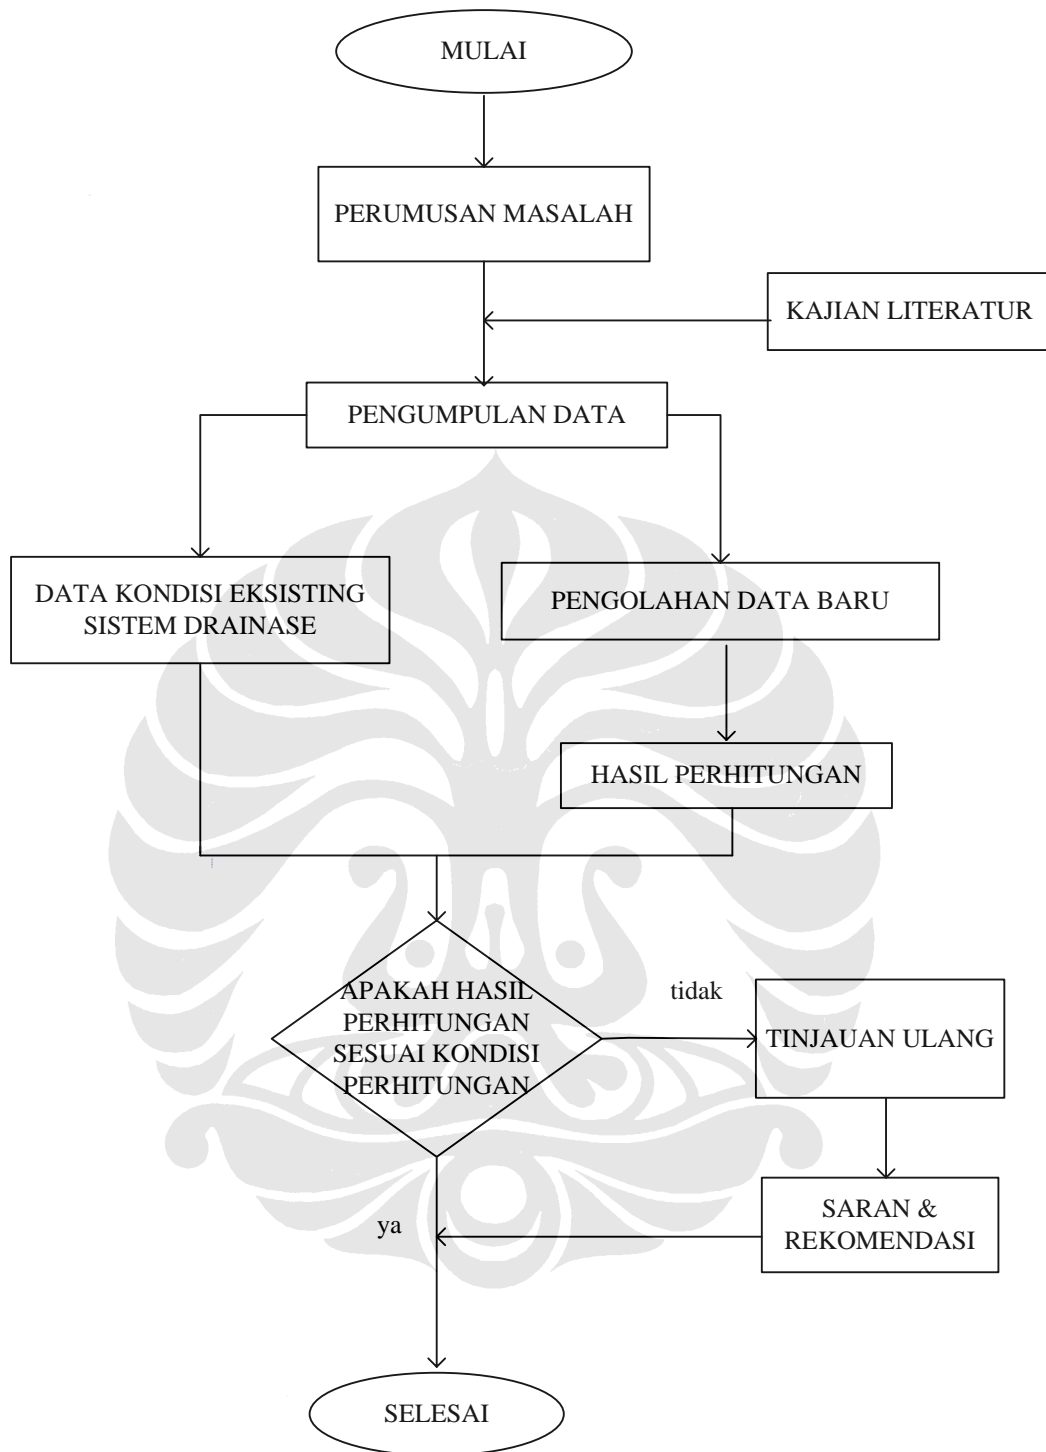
MULAI

PERUMUSAN MASALAH

KAJIAN LITERATUR

PENGUMPULAN DATA

DATA KONDISI EKSISTING SISTEM DRAINASE

PENGOLAHAN DATA BARU

HASIL PERHITUNGAN

APAKAH HASIL PERHITUNGAN SESUAI KONDISI PERHITUNGAN

tidak

TINJAUAN ULANG

SARAN & REKOMENDASI

ya

SELESAI